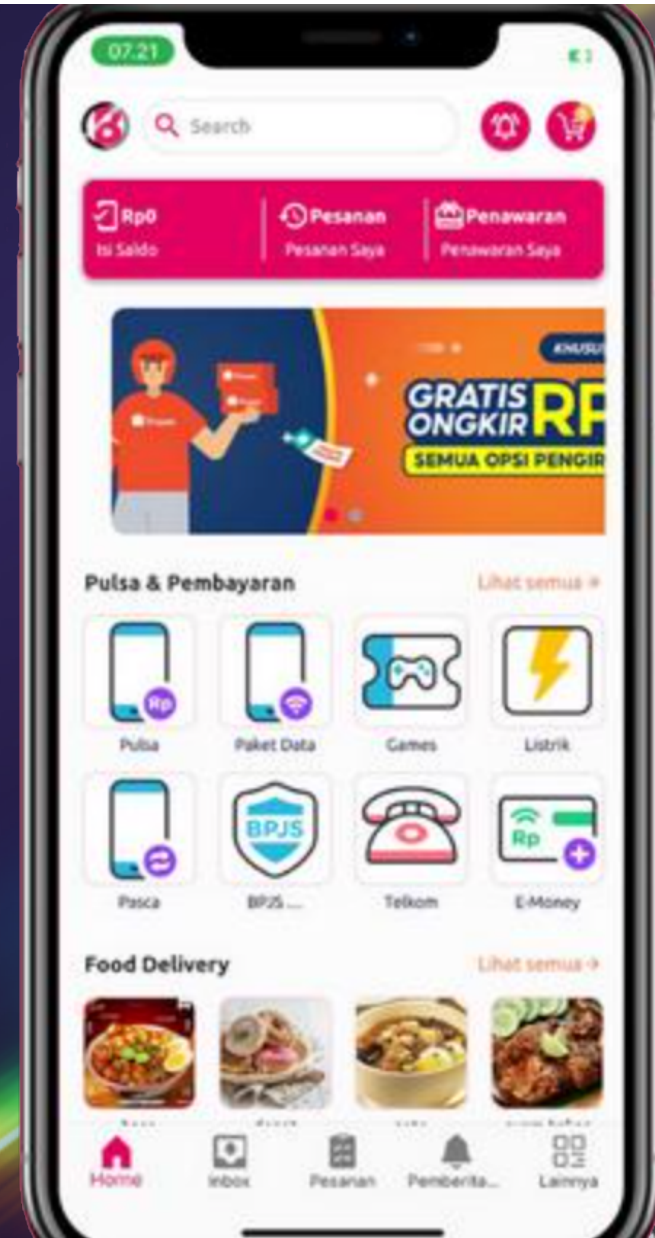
07.21

Search

Rp0
Isi Saldo

Pesanan
Pesanan Saya

Penawaran
Penawaran Saya

KHUSU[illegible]
GRATIS ONGKIR RP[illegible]
SEMUA OPSI PENGIR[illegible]

Pulsa & Pembayaran
Lihat semua >

Rp
Pulsa

Paket Data

Games

Listrik

Pasca

BPJS
BPJS ...

Telkom

Rp
E-Money

Food Delivery
Lihat semua >

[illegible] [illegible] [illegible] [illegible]

Home
Inbox
Pesanan
Pemberita...
Lainnya